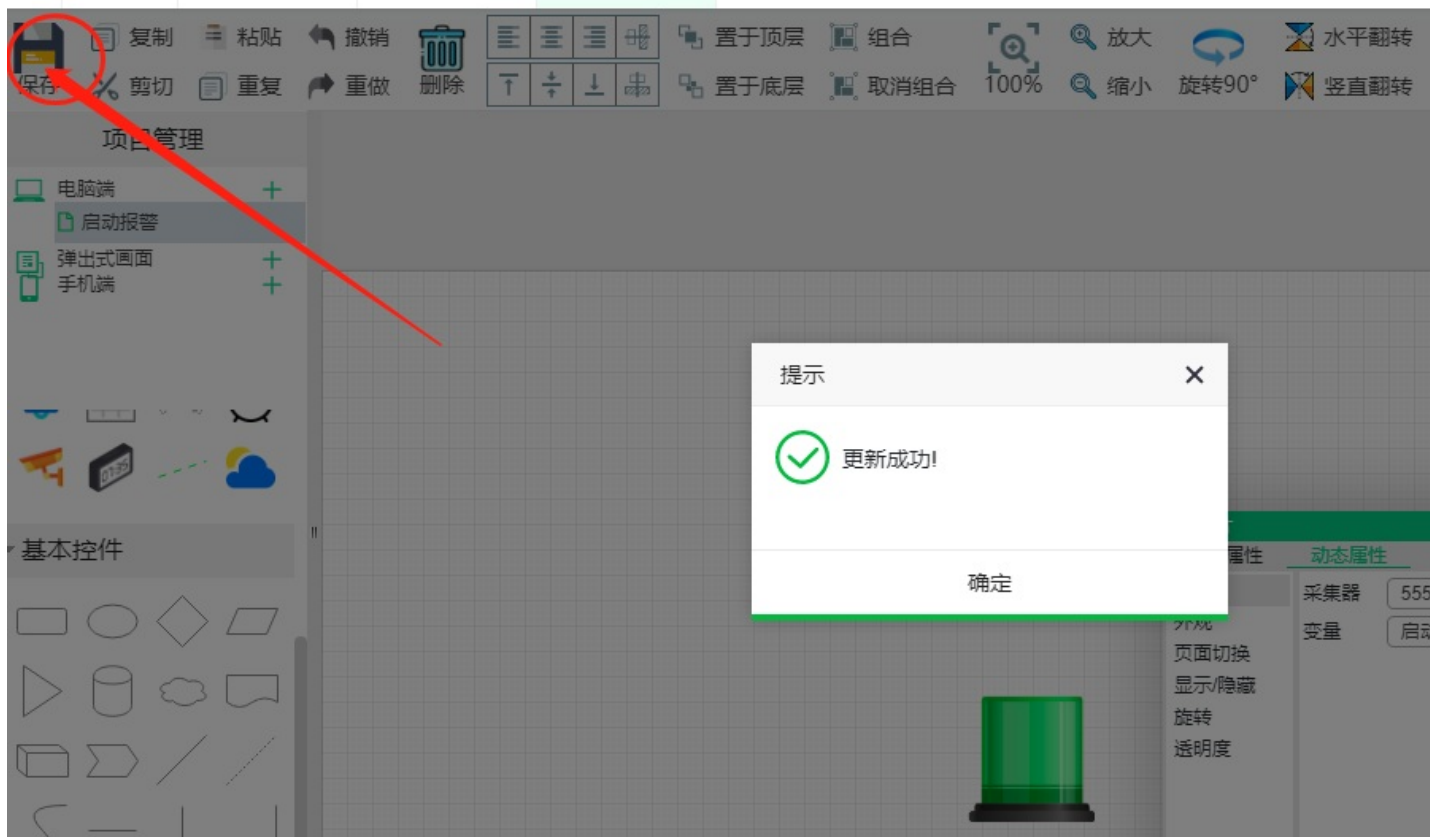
保存 复制 粘贴 撤销 删除 置于顶层 组合 放大 水平翻转
剪切 重复 重做 置于底层 取消组合 100% 缩小 旋转90° 竖直翻转

项目管理
电脑端 +
启动报警
弹出式画面 +
手机端 +

基本控件

提示
×
更新成功!
确定

属性 动态属性
采集器 555
变量 启动
外观
页面切换
显示/隐藏
旋转
透明度